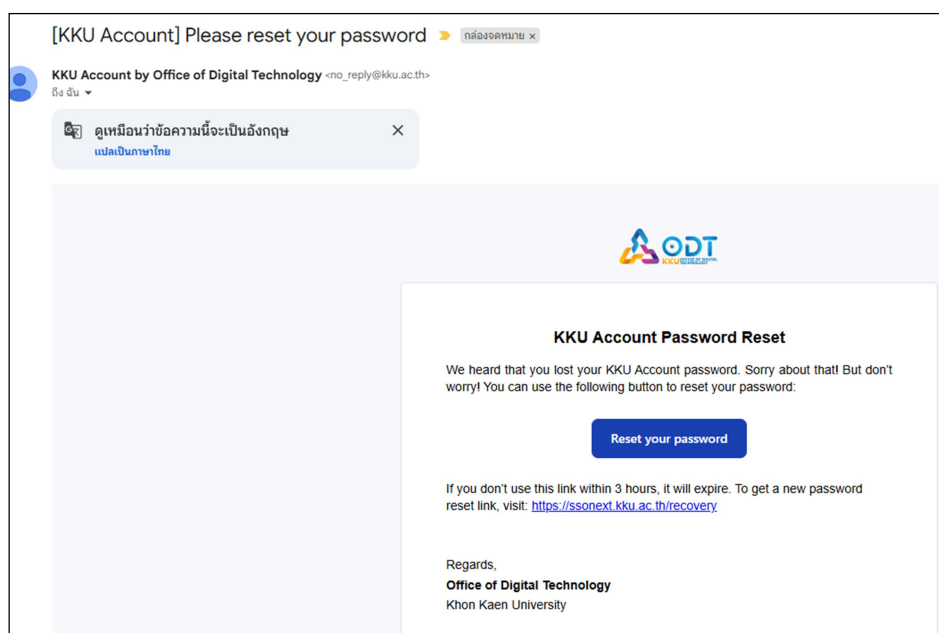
[KKU Account] Please reset your password กล่องจดหมาย ×

KKU Account by Office of Digital Technology <no_reply@kku.ac.th>
ถึง ฉัน

ดูเหมือนว่าข้อความนี้จะเป็นอังกฤษ
แปลเป็นภาษาไทย

ODT
KKU OFFICE OF DIGITAL TECHNOLOGY

KKU Account Password Reset

We heard that you lost your KKU Account password. Sorry about that! But don't worry! You can use the following button to reset your password:

Reset your password

If you don't use this link within 3 hours, it will expire. To get a new password reset link, visit: https://ssonext.kku.ac.th/recovery

Regards,
Office of Digital Technology
Khon Kaen University